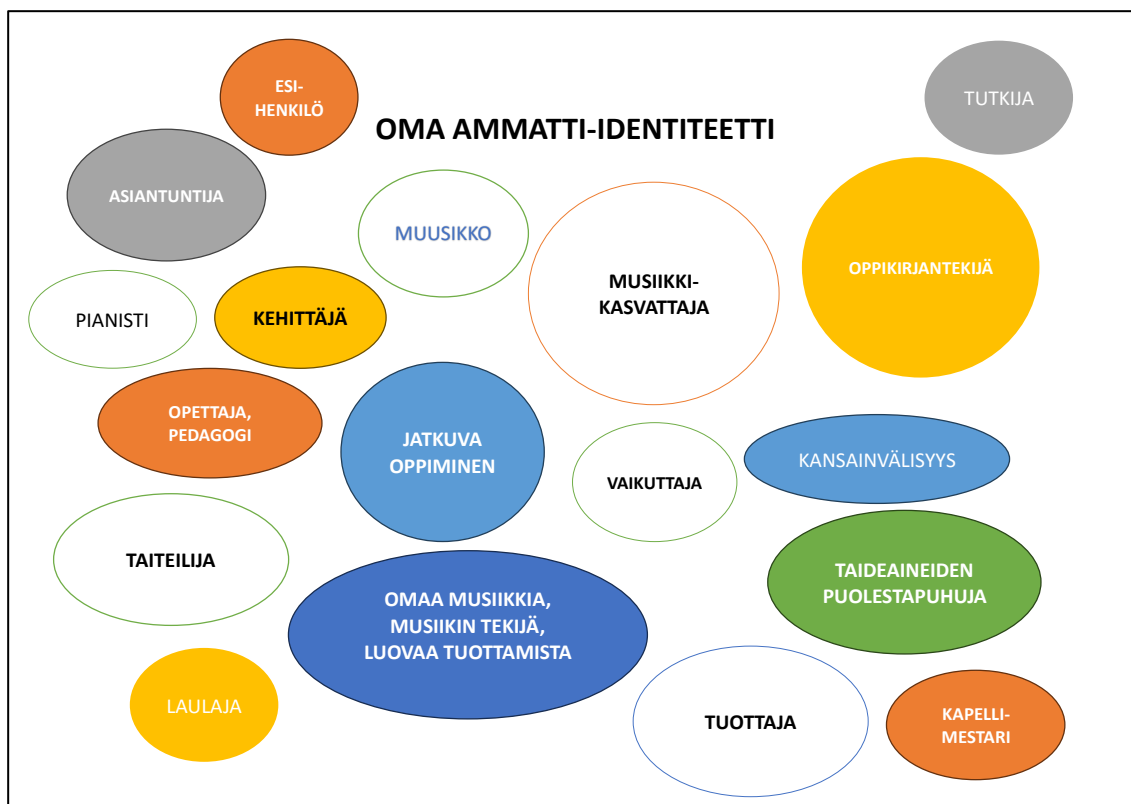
ESI-HENKILÖ

OMA AMMATTI-IDENTITEETTI

TUTKIJA

ASIANTUNTIJA

MUUSIKKO

MUSIIKKI-KASVATTAJA

OPPIKIRJANTEKIJÄ

PIANISTI

KEHITTÄJÄ

OPETTAJA, PEDAGOGI

JATKUVA OPPIMINEN

VAIKUTTAJA

KANSAINVÄLISYYS

TAITEILIJA

OMAA MUSIIKKIA, MUSIIKIN TEKIJÄ, LUOVAA TUOTTAMISTA

TAIDEAINEIDEN PUOLESTAPUHUJA

LAULAJA

TUOTTAJA

KAPELLI-MESTARI